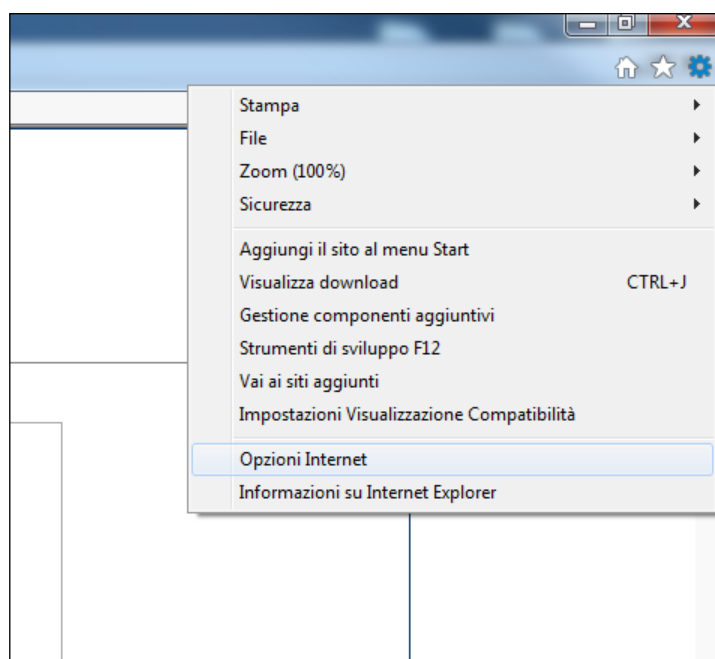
Stampa
File
Zoom (100%)
Sicurezza

Aggiungi il sito al menu Start
Visualizza download CTRL+J
Gestione componenti aggiuntivi
Strumenti di sviluppo F12
Vai ai siti aggiunti
Impostazioni Visualizzazione Compatibilità

Opzioni Internet
Informazioni su Internet Explorer